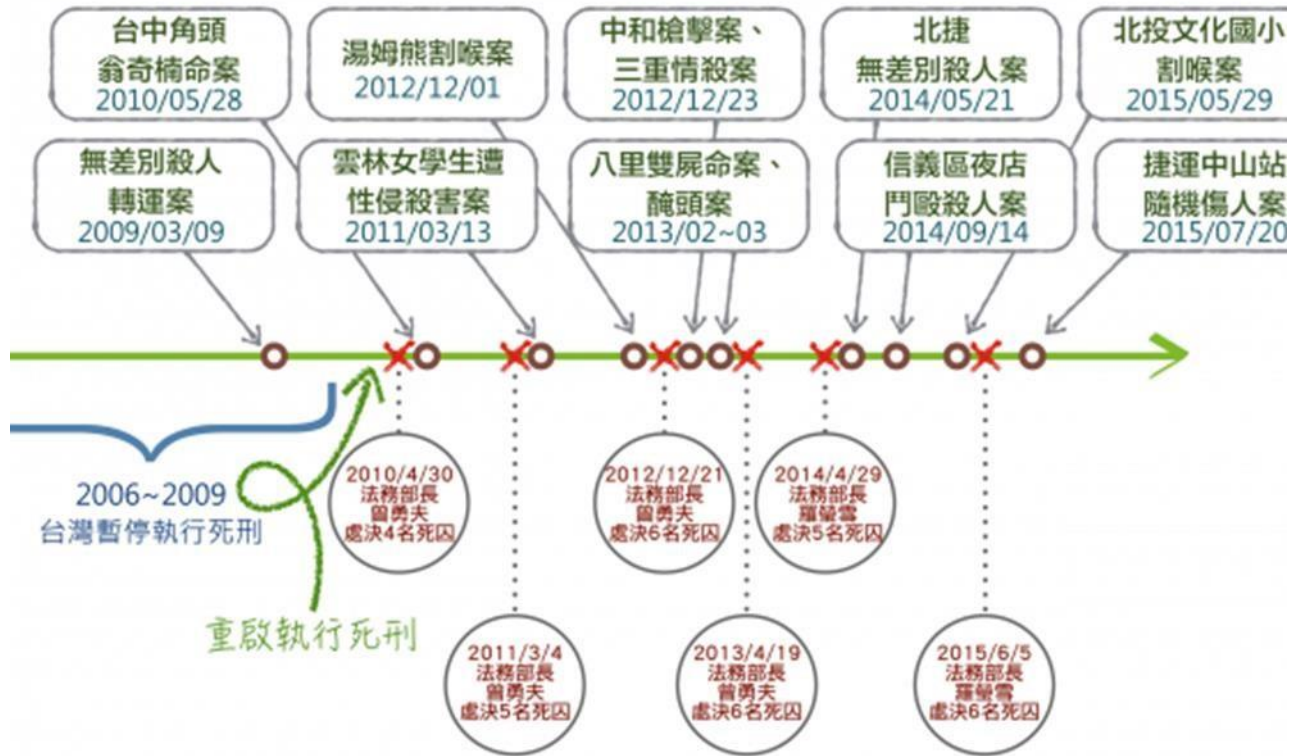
台中角頭
翁奇楠命案
2010/05/28

湯姆熊割喉案
2012/12/01

中和槍擊案、
三重情殺案
2012/12/23

北捷
無差別殺人案
2014/05/21

北投文化國小
割喉案
2015/05/29

無差別殺人
轉運案
2009/03/09

雲林女學生遭
性侵殺害案
2011/03/13

八里雙屍命案、
醃頭案
2013/02~03

信義區夜店
鬥毆殺人案
2014/09/14

捷運中山站
隨機傷人案
2015/07/20

2006~2009
台灣暫停執行死刑

重啟執行死刑

2010/4/30
法務部長
曾勇夫
處決4名死囚

2011/3/4
法務部長
曾勇夫
處決5名死囚

2012/12/21
法務部長
曾勇夫
處決6名死囚

2013/4/19
法務部長
曾勇夫
處決6名死囚

2014/4/29
法務部長
羅瑩雪
處決5名死囚

2015/6/5
法務部長
羅瑩雪
處決6名死囚